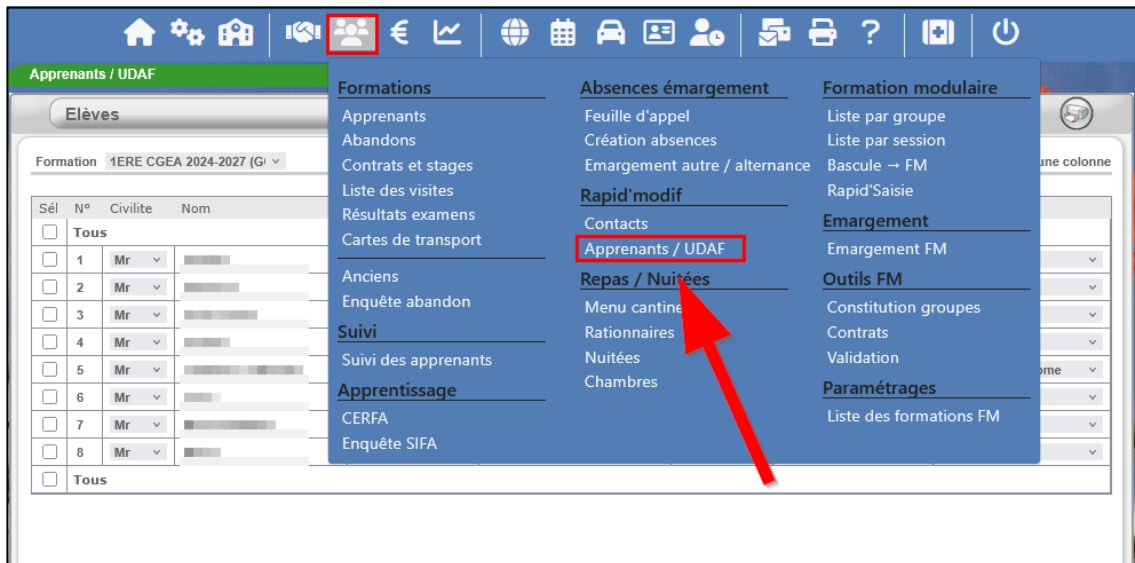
Apprenants / UDAF

Elèves

Formation 1ERE CGEA 2024-2027 (G

une colonne

| Sél | N° | Civilite | Nom |
|---|---|---|---|
| | Tous | | |
| | 1 | Mr | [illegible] |
| | 2 | Mr | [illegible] |
| | 3 | Mr | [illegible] |
| | 4 | Mr | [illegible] |
| | 5 | Mr | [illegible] |
| | 6 | Mr | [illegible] |
| | 7 | Mr | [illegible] |
| | 8 | Mr | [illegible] |
| | Tous | | |

ome

Formations
Apprenants
Abandons
Contrats et stages
Liste des visites
Résultats examens
Cartes de transport
Anciens
Enquête abandon

Suivi
Suivi des apprenants

Apprentissage
CERFA
Enquête SIFA

Absences émargement
Feuille d'appel
Création absences
Emargement autre / alternance

Rapid'modif
Contacts
Apprenants / UDAF

Repas / Nuitées
Menu cantine
Rationnaires
Nuitées
Chambres

Formation modulaire
Liste par groupe
Liste par session
Bascule → FM
Rapid'Saisie

Emargement
Emargement FM

Outils FM
Constitution groupes
Contrats
Validation

Paramétrages
Liste des formations FM